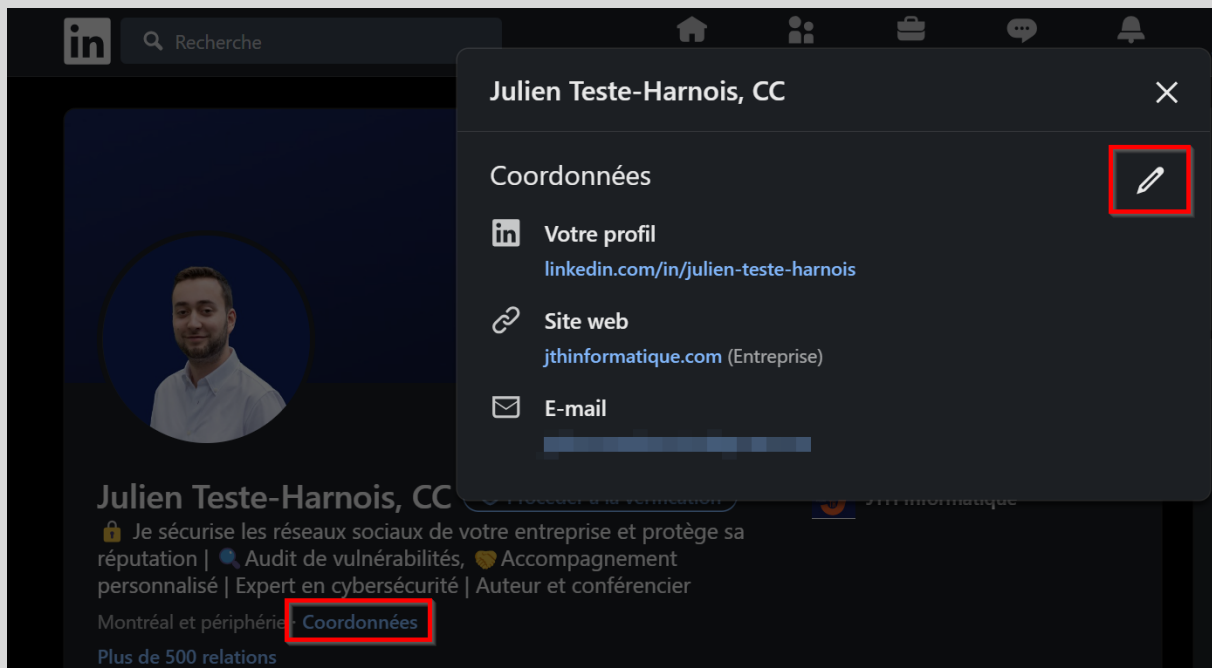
in Recherche

Julien Teste-Harnois, CC

Coordonnées

Votre profil
linkedin.com/in/julien-teste-harnois

Site web
jthinformatique.com (Entreprise)

E-mail
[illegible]

Julien Teste-Harnois, CC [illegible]

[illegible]

🔒 Je sécurise les réseaux sociaux de votre entreprise et protège sa réputation | 🔍 Audit de vulnérabilités, 🤝 Accompagnement personnalisé | Expert en cybersécurité | Auteur et conférencier

Montréal et périphérie · Coordonnées

Plus de 500 relations